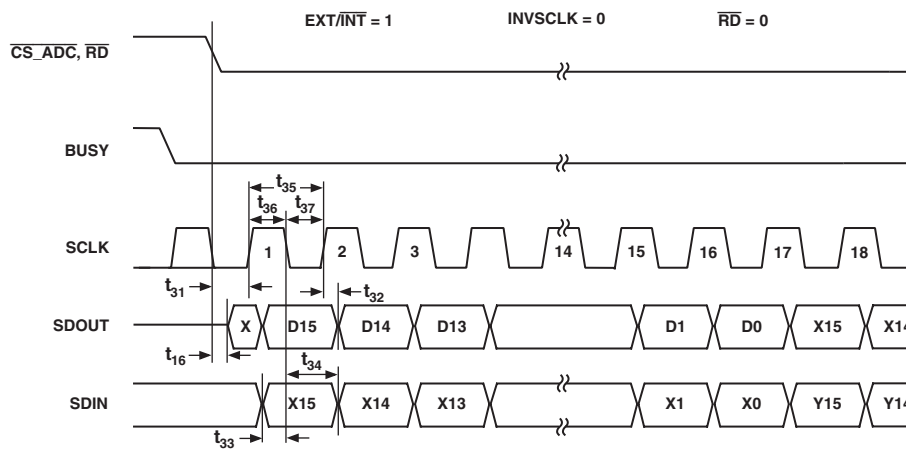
EXT/$\overline{\text{INT}}$ = 1 INVSCLK = 0 $\overline{\text{RD}}$ = 0

$\overline{\text{CS\_ADC}}$, $\overline{\text{RD}}$

BUSY

$t_{35}$

$t_{36}$ $t_{37}$

SCLK

1 2 3 14 15 16 17 18

$t_{31}$

$t_{32}$

SDOUT

X D15 D14 D13 D1 D0 X15 X1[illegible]

$t_{16}$

$t_{34}$

SDIN

X15 X14 X13 X1 X0 Y15 Y1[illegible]

$t_{33}$